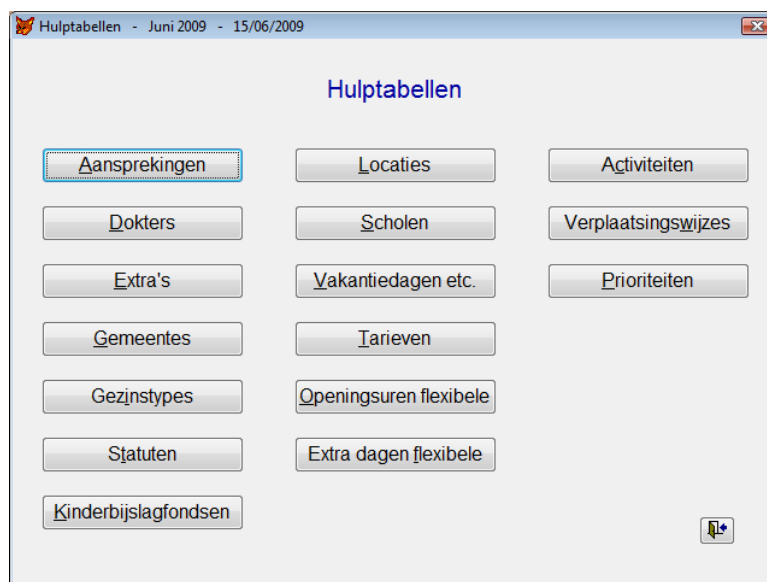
Hulptabellen - Juni 2009 - 15/06/2009

Hulptabellen

Aansprekingen

Locaties

Activiteiten

Dokters

Scholen

Verplaatsingswijzes

Extra's

Vakantiedagen etc.

Prioriteiten

Gemeentes

Tarieven

Gezinstypes

Openingsuren flexibele

Statuten

Extra dagen flexibele

Kinderbijslagfondsen